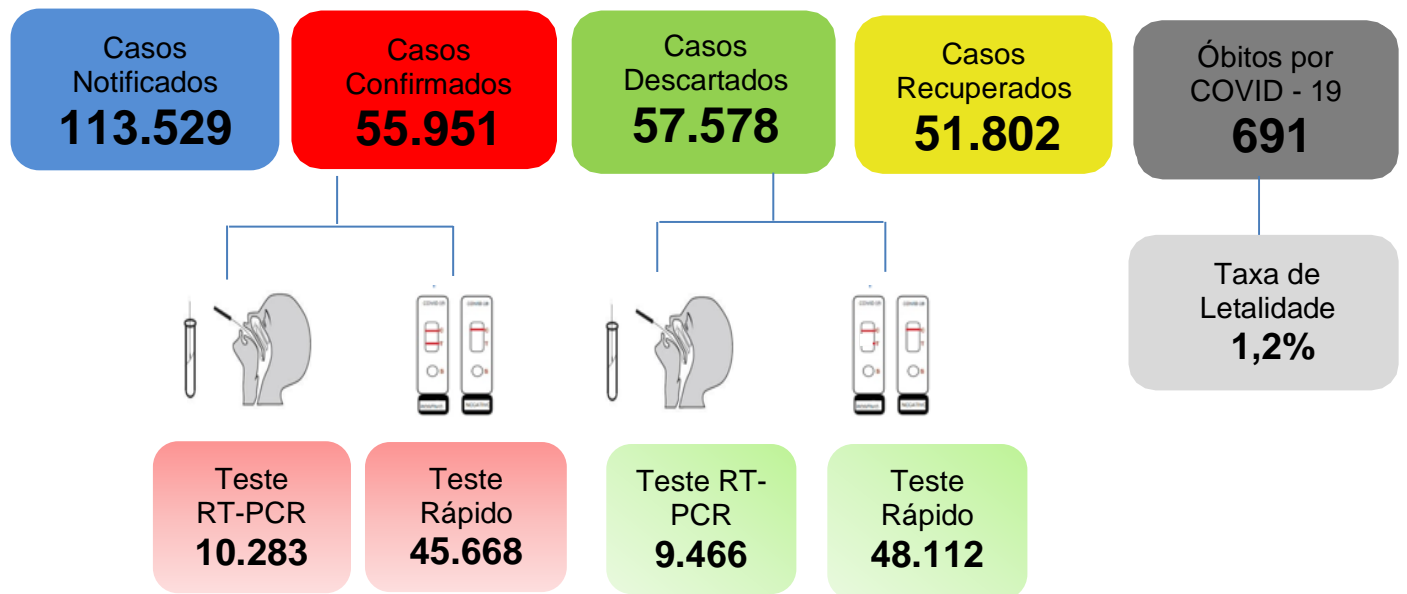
Casos Notificados
113.529

Casos Confirmados
55.951

Casos Descartados
57.578

Casos Recuperados
51.802

Óbitos por COVID - 19
691

Taxa de Letalidade
1,2%

Teste RT-PCR
10.283

Teste Rápido
45.668

Teste RT-PCR
9.466

Teste Rápido
48.112